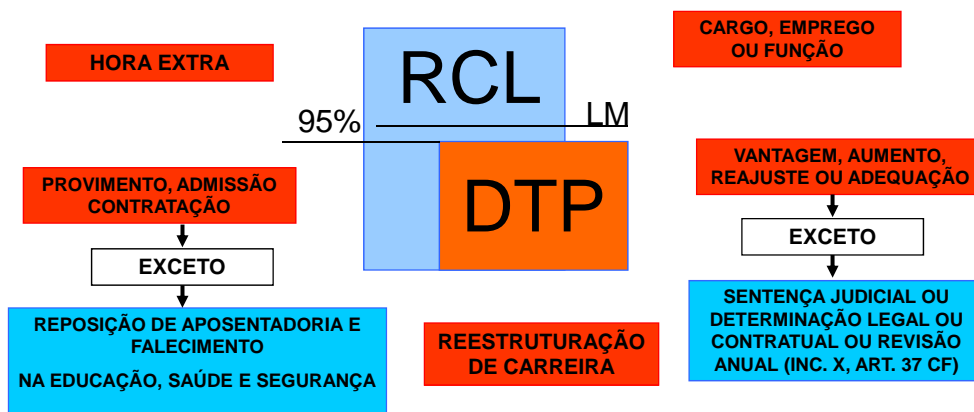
HORA EXTRA

RCL

95%

LM

DTP

CARGO, EMPREGO OU FUNÇÃO

PROVIMENTO, ADMISSÃO CONTRATAÇÃO

EXCETO

REPOSIÇÃO DE APOSENTADORIA E FALECIMENTO

NA EDUCAÇÃO, SAÚDE E SEGURANÇA

REESTRUTURAÇÃO DE CARREIRA

VANTAGEM, AUMENTO, REAJUSTE OU ADEQUAÇÃO

EXCETO

SENTENÇA JUDICIAL OU DETERMINAÇÃO LEGAL OU CONTRATUAL OU REVISÃO ANUAL (INC. X, ART. 37 CF)